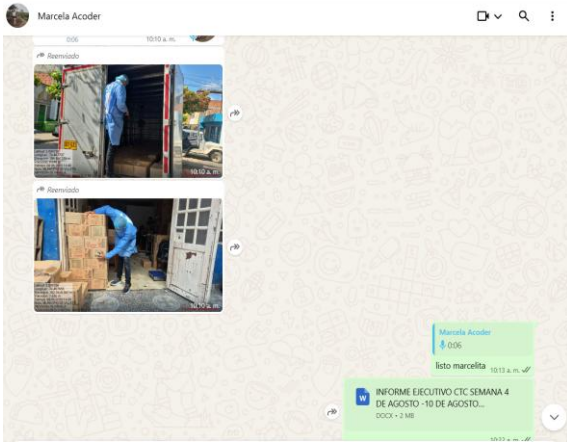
Marcela Acoder

0:06 10:10 a. m.

Reenviado

10:10 a. m.

Reenviado

10:10 a. m.

Marcela Acoder
0:06

listo marcelita 10:13 a. m.

INFORME EJECUTIVO CTC SEMANA 4 DE AGOSTO -10 DE AGOSTO...
DOCX • 2 MB

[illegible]